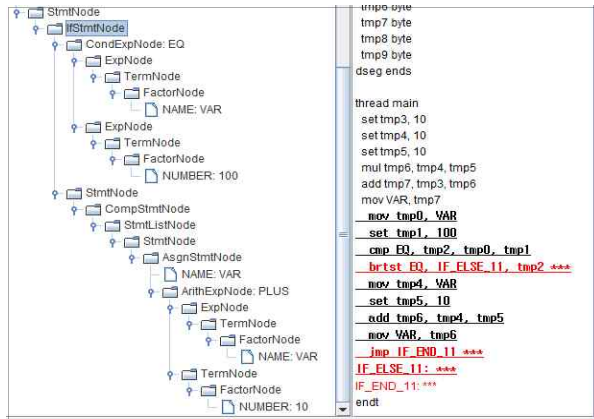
StmtNode
IfStmtNode
CondExpNode: EQ
ExpNode
TermNode
FactorNode
NAME: VAR
ExpNode
TermNode
FactorNode
NUMBER: 100
StmtNode
CompStmtNode
StmtListNode
StmtNode
AsgnStmtNode
NAME: VAR
ArithExpNode: PLUS
ExpNode
TermNode
FactorNode
NAME: VAR
TermNode
FactorNode
NUMBER: 10

tmp6 byte
tmp7 byte
tmp8 byte
tmp9 byte
dseg ends

thread main
set tmp3, 10
set tmp4, 10
set tmp5, 10
mul tmp6, tmp4, tmp5
add tmp7, tmp3, tmp6
mov VAR, tmp7
mov tmp0, VAR
set tmp1, 100
cmp EQ, tmp2, tmp0, tmp1
brtst EQ, IF_ELSE_11, tmp2 ***
mov tmp4, VAR
set tmp5, 10
add tmp6, tmp4, tmp5
mov VAR, tmp6
jmp IF_END_11 ***
IF_ELSE_11: ***
IF_END_11: ***
endt